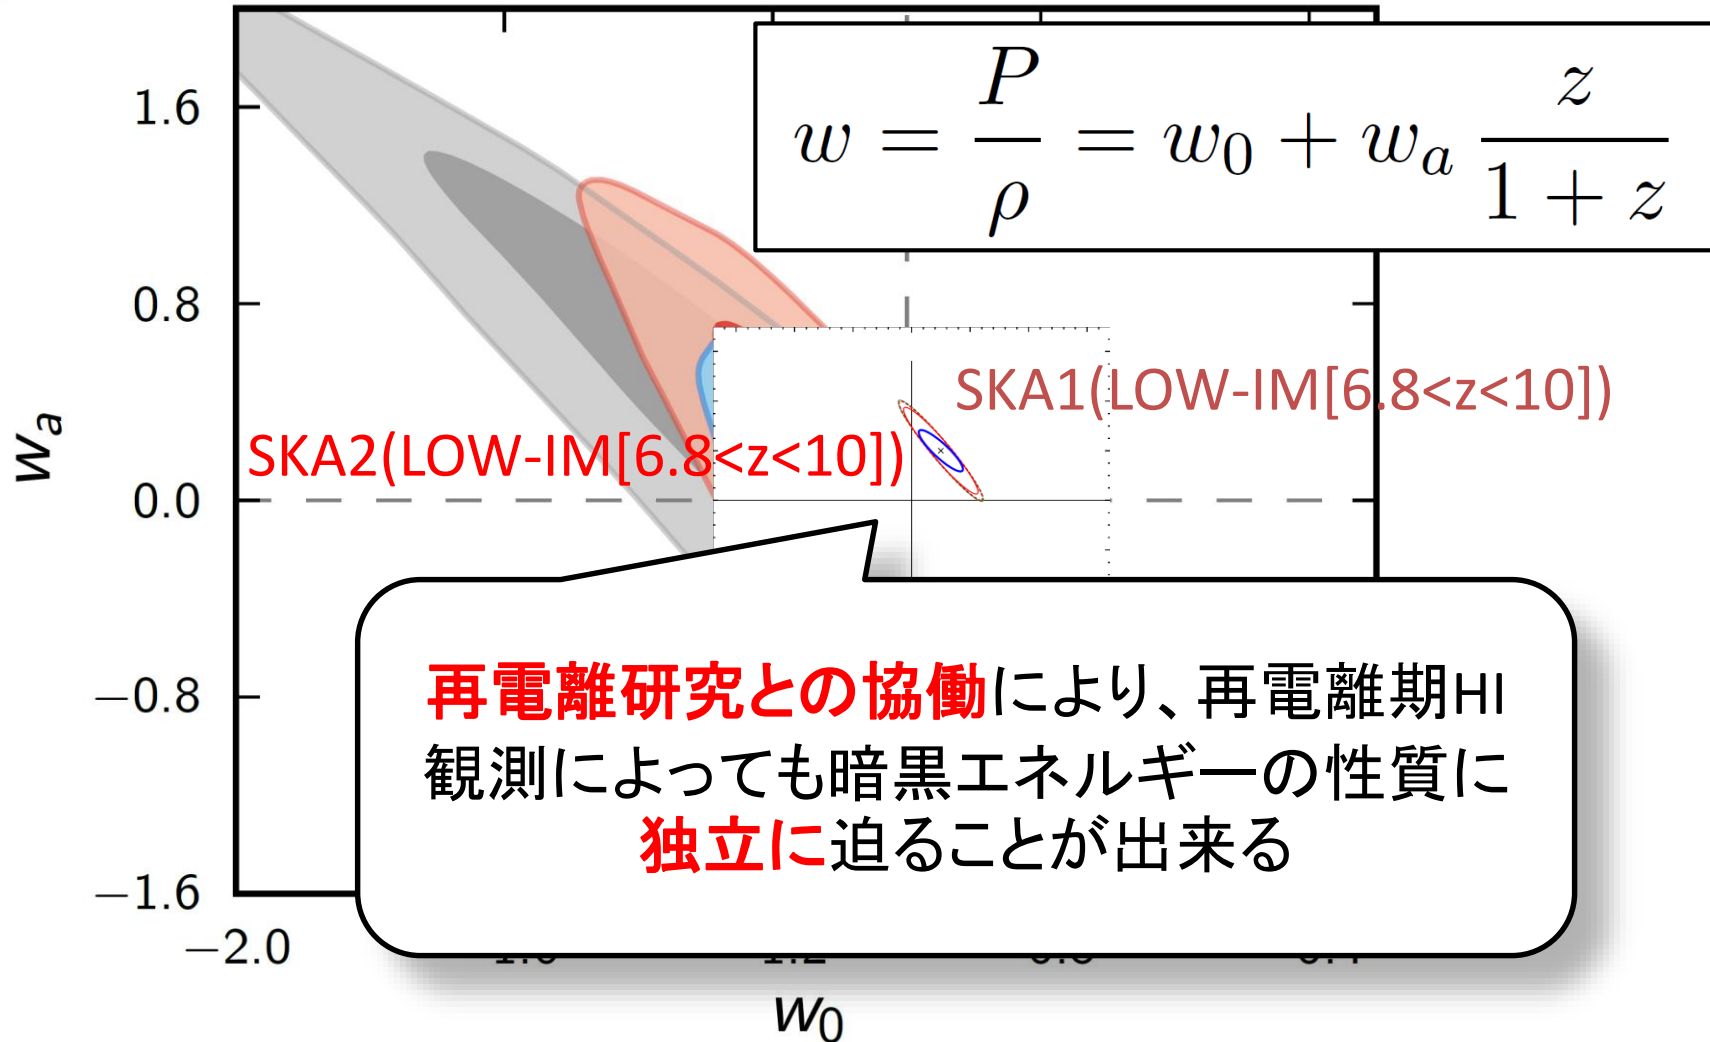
$w = \frac{P}{\rho} = w_0 + w_a \frac{z}{1+z}$

1.6

0.8

0.0

−0.8

−1.6

$w_a$

SKA1(LOW-IM[6.8<z<10])

SKA2(LOW-IM[6.8<z<10])

再電離研究との協働により、再電離期HI観測によっても暗黒エネルギーの性質に独立に迫ることが出来る

−2.0

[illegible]

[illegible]

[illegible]

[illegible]

$w_0$